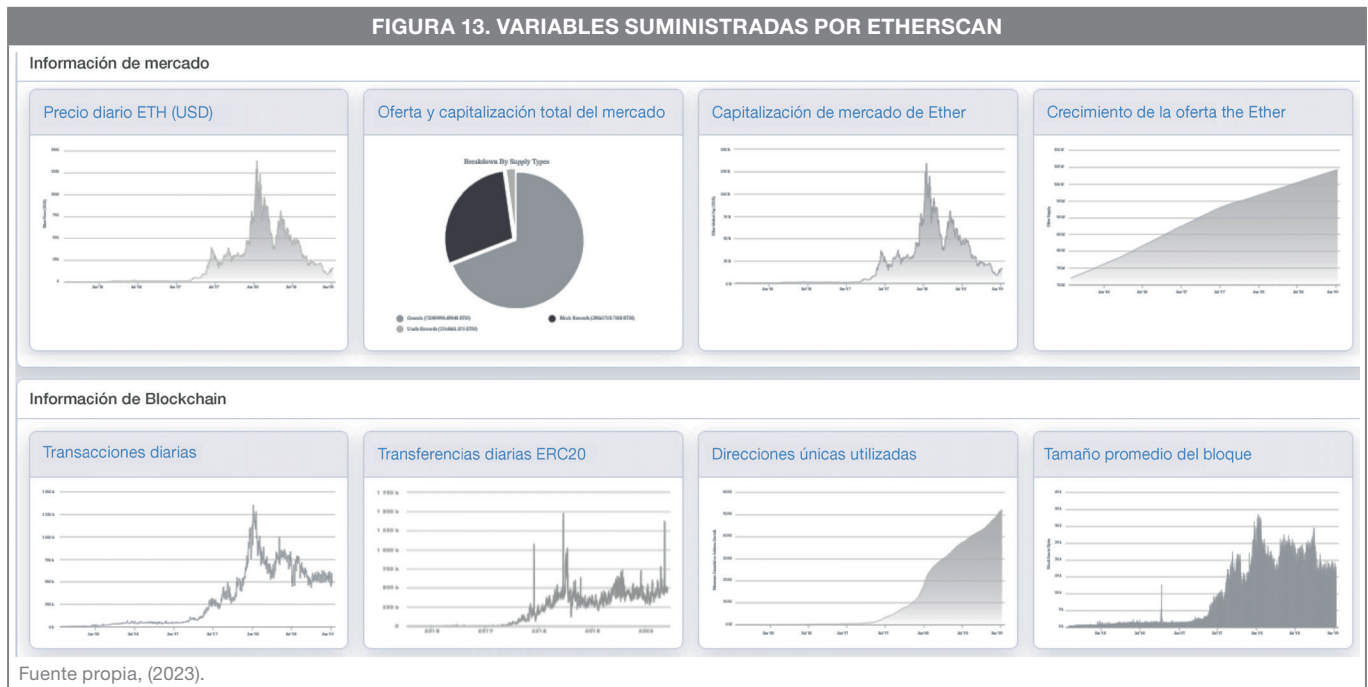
FIGURA 13. VARIABLES SUMINISTRADAS POR ETHERSCAN

Información de mercado

Precio diario ETH (USD)

Oferta y capitalización total del mercado

Breakdown By Supply Types

Capitalización de mercado de Ether

Crecimiento de la oferta the Ether

Información de Blockchain

Transacciones diarias

Transferencias diarias ERC20

Direcciones únicas utilizadas

Tamaño promedio del bloque

Fuente propia, (2023).